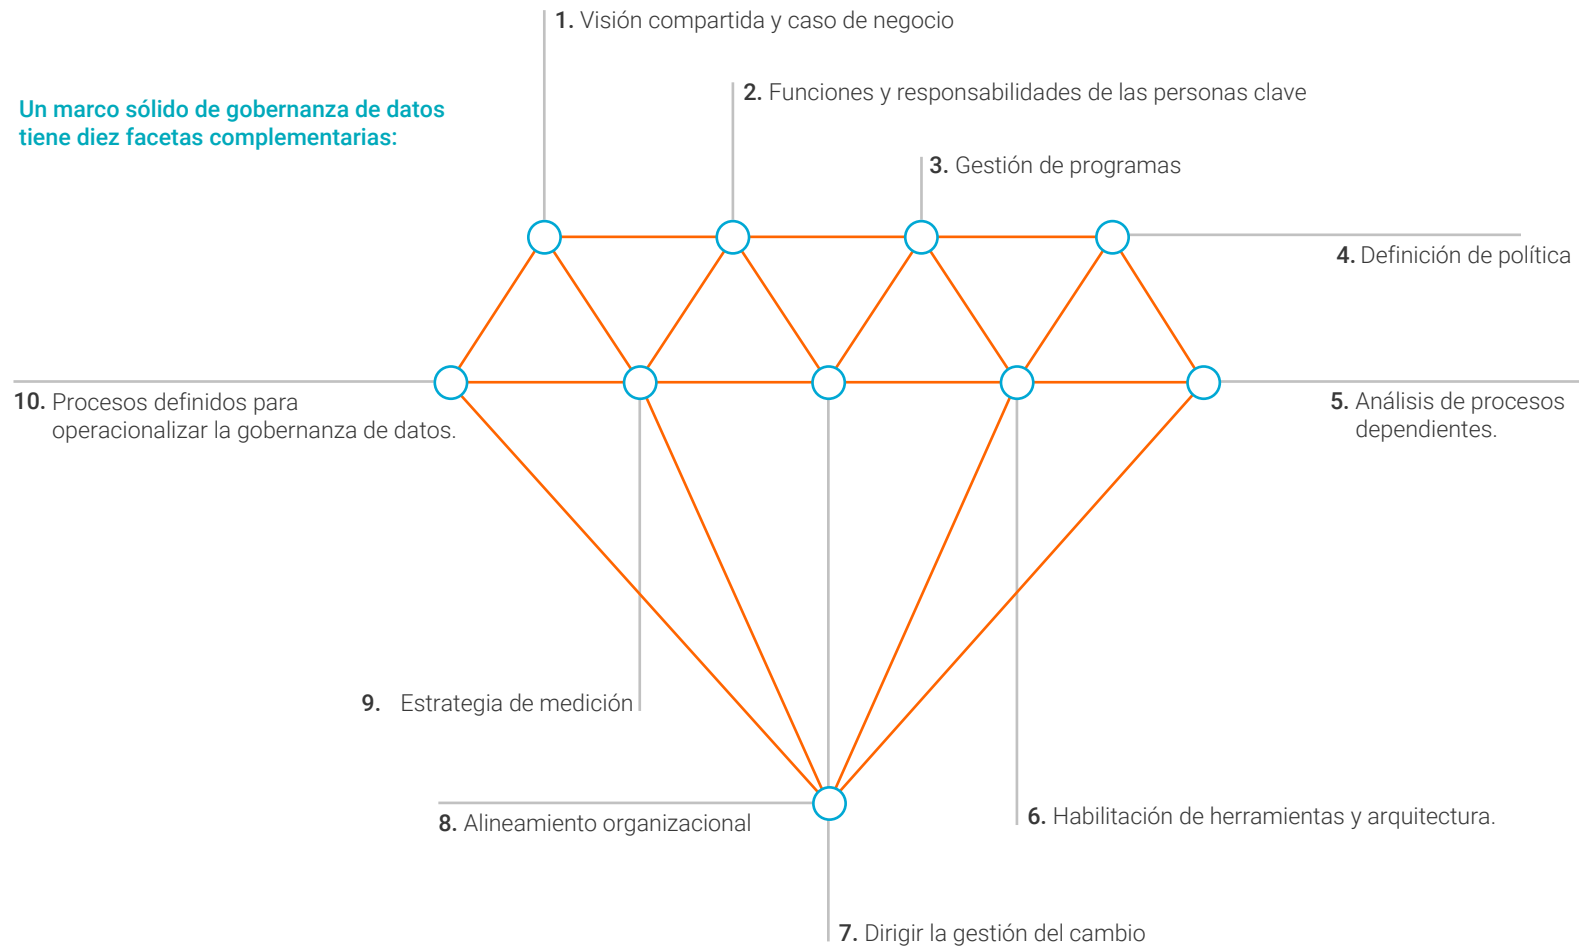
Un marco sólido de gobernanza de datos tiene diez facetas complementarias:

1. Visión compartida y caso de negocio

2. Funciones y responsabilidades de las personas clave

3. Gestión de programas

4. Definición de política

5. Análisis de procesos dependientes.

6. Habilitación de herramientas y arquitectura.

7. Dirigir la gestión del cambio

8. Alineamiento organizacional

9. Estrategia de medición

10. Procesos definidos para operacionalizar la gobernanza de datos.